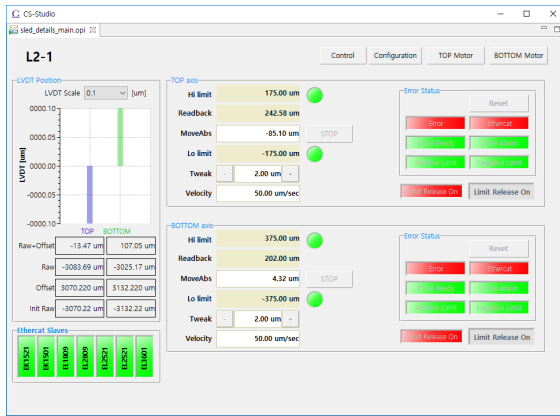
CS-Studio

sled_details_main.opi

L2-1

Control Configuration TOP Motor BOTTOM Motor

LVDT Position

LVDT Scale 0.1 [um]

0000.10
0000.05
0000.00
-0000.05
-0000.10

LVDT [um]

TOP BOTTOM

| | | |
|---|---|---|
| Raw+Offset | -13.47 um | 107.05 um |
| Raw | -3083.69 um | -3025.17 um |
| Offset | 3070.220 um | 3132.220 um |
| Init Raw | -3070.22 um | -3132.22 um |

Ethercat Slaves

EK1521 EK1501 EL1809 EL2809 EL2521 EL2521 EL3601

TOP axis

Hi limit 175.00 um

Readback 242.58 um

MoveAbs -85.10 um STOP

Lo limit -175.00 um

Tweak - 2.00 um +

Velocity 50.00 um/sec

Error Status

Reset

Error Ethercat

Drive Ready Drive Alarm

Positive Limit Negative Limit

Limit Release On Limit Release On

BOTTOM axis

Hi limit 375.00 um

Readback 202.00 um

MoveAbs 4.32 um STOP

Lo limit -375.00 um

Tweak - 2.00 um +

Velocity 50.00 um/sec

Error Status

Reset

Error Ethercat

Drive Ready Drive Alarm

Positive Limit Negative Limit

Limit Release On Limit Release On